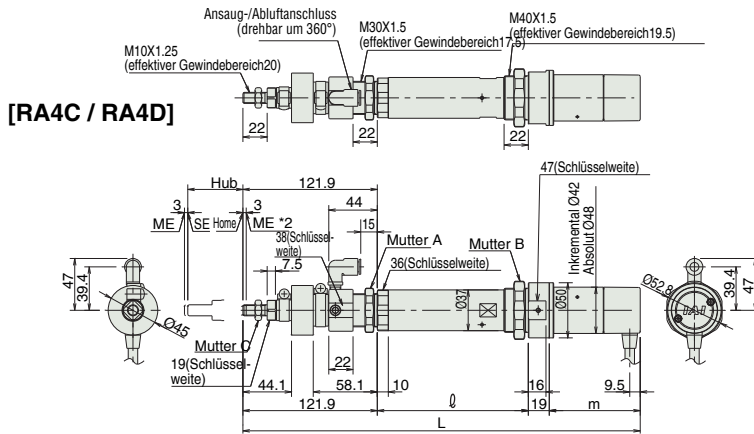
Ansaug-/Abluftanschluss (drehbar um 360°)

M30X1.5 (effektiver Gewindebereich17.5)

M40X1.5 (effektiver Gewindebereich19.5)

M10X1.25 (effektiver Gewindebereich20)

[RA4C / RA4D]

22

22

22

Hub

121.9

47(Schlüsselweite)

3

3

44

ME

SE

Home

ME *2

15

38(Schlüsselweite)

Mutter A

Mutter B

7.5

36(Schlüsselweite)

Inkremental Ø42

Absolut Ø48

47

39.4

Ø37

Ø50

39.4

47

Ø45

Ø52.8

Mutter C

22

19(Schlüsselweite)

44.1

58.1

10

16

9.5

121.9

$\ell$

19

m

L